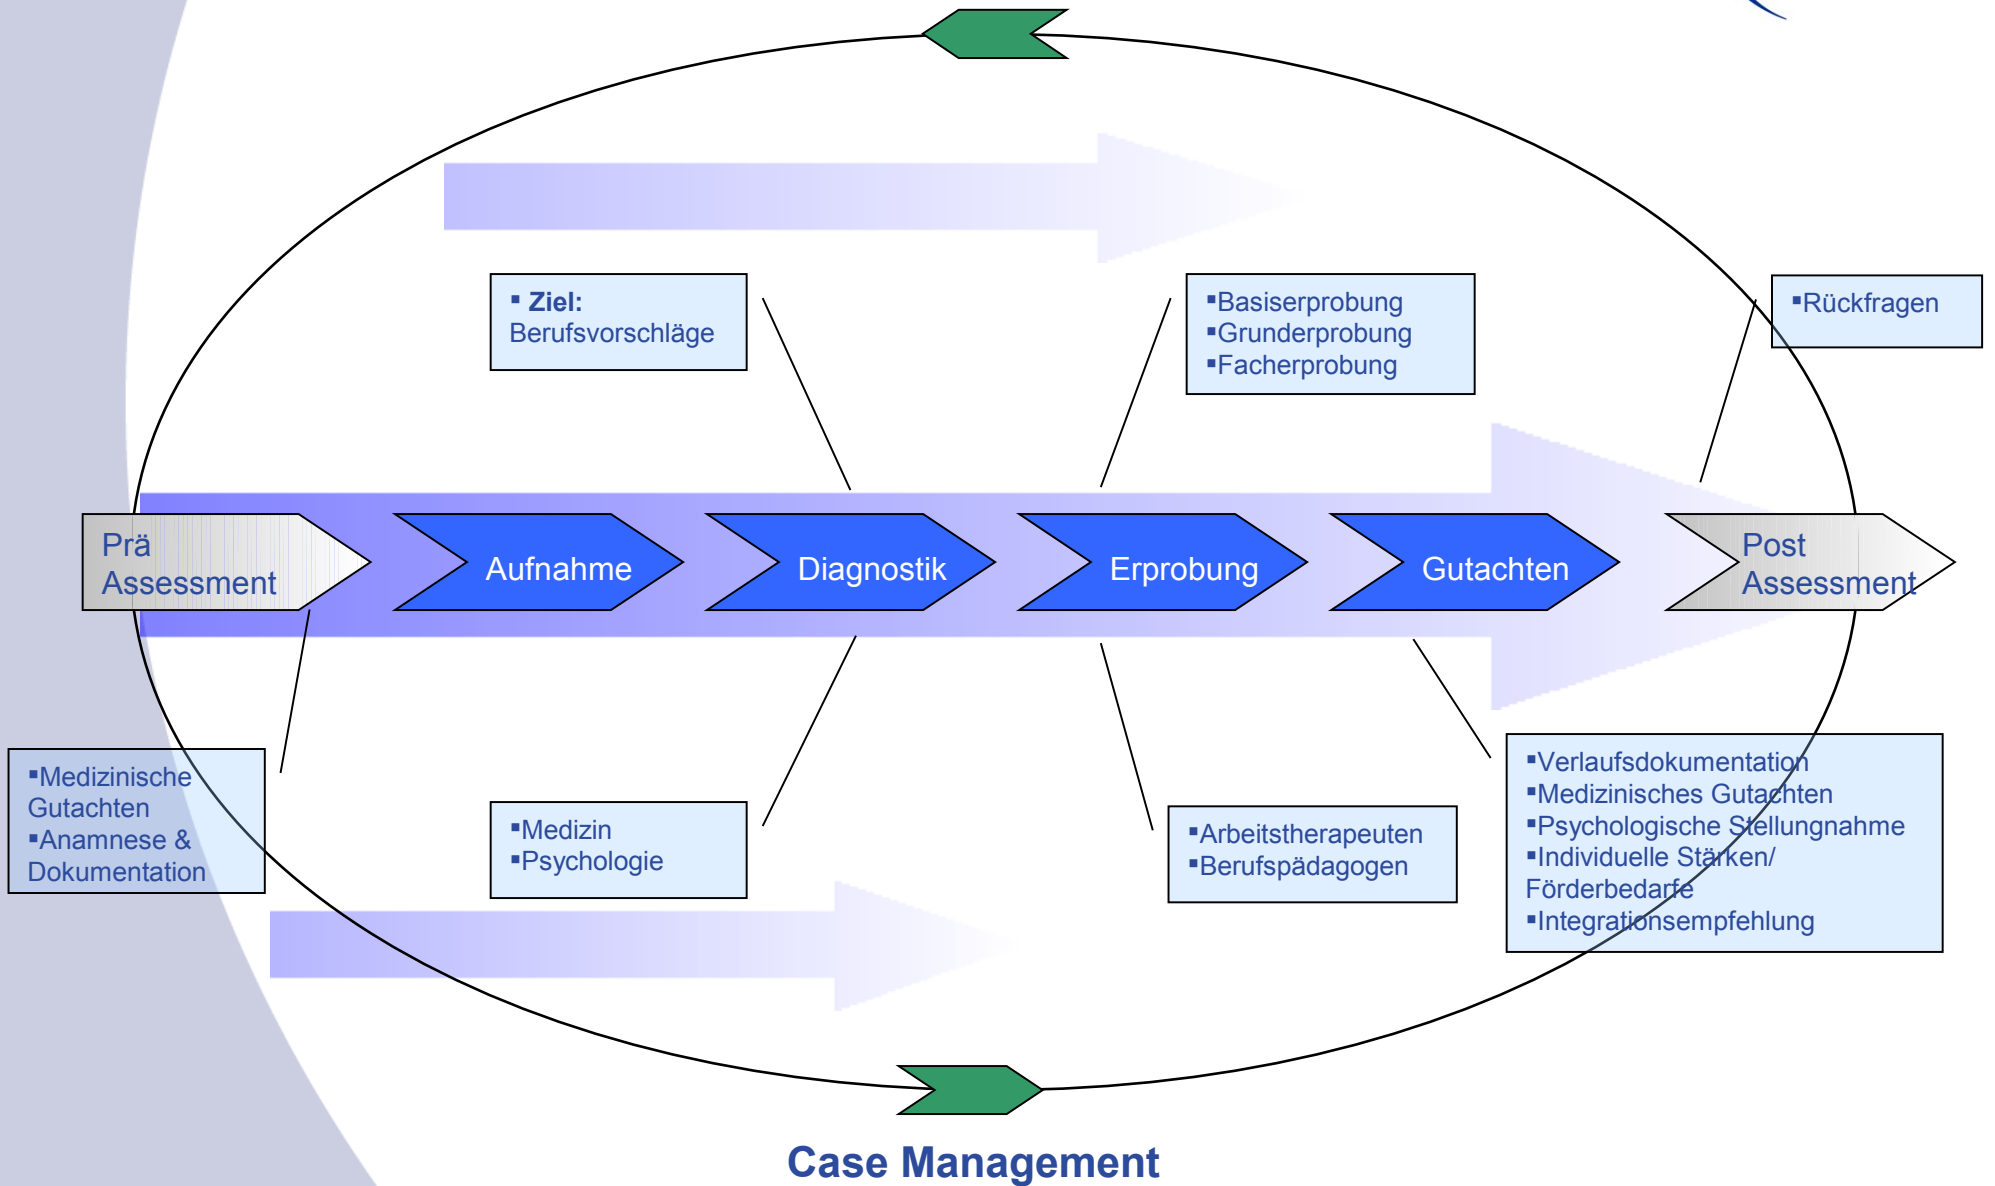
▪ **Ziel:** Berufsvorschläge

▪Basiserprobung
▪Grunderprobung
▪Facherprobung

▪Rückfragen

Prä Assessment

Aufnahme

Diagnostik

Erprobung

Gutachten

Post Assessment

▪Medizinische Gutachten
▪Anamnese & Dokumentation

▪Medizin
▪Psychologie

▪Arbeitstherapeuten
▪Berufspädagogen

▪Verlaufsdokumentation
▪Medizinisches Gutachten
▪Psychologische Stellungnahme
▪Individuelle Stärken/ Förderbedarfe
▪Integrationsempfehlung

**Case Management**